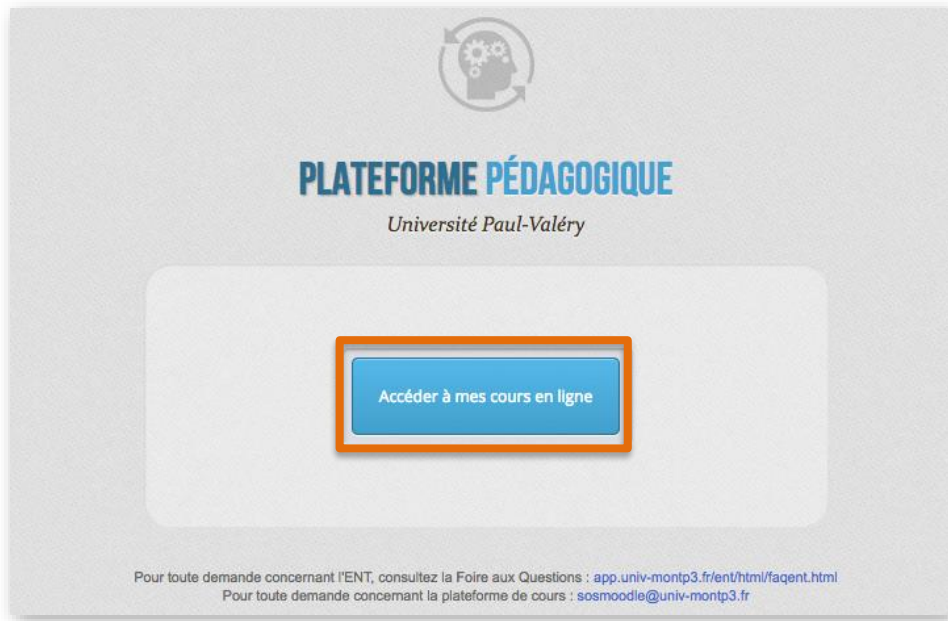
PLATEFORME PÉDAGOGIQUE

Université Paul-Valéry

Accéder à mes cours en ligne

Pour toute demande concernant l'ENT, consultez la Foire aux Questions : app.univ-montp3.fr/ent/html/faqent.html
Pour toute demande concernant la plateforme de cours : sosmoodle@univ-montp3.fr